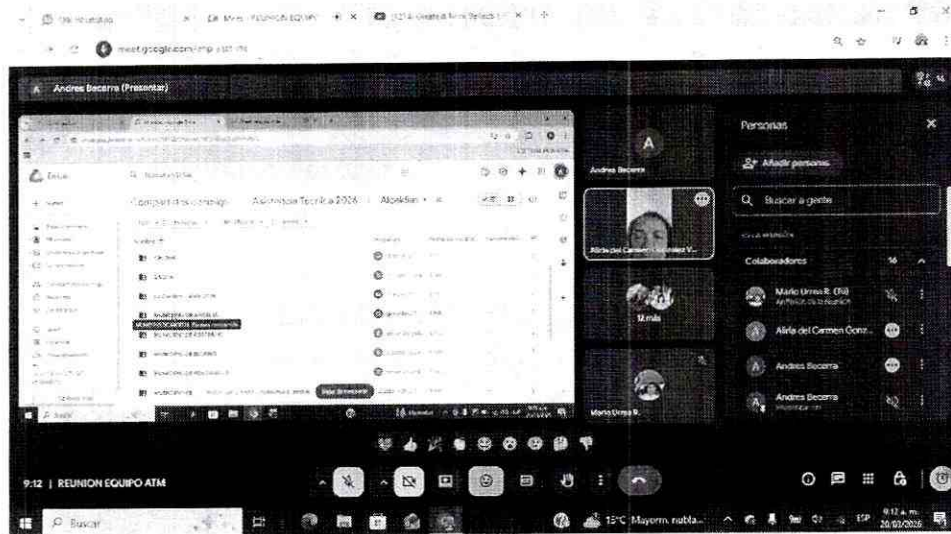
meet.google.com/

Andres Becerra (Presentar)

Drive

Compartidos conmigo > Asistencia Tecnica 2026 > Algeklan

Andres Becerra

Alirla del Carmen González V...

12 más

Mario Urrea R.

Personas

Añadir personas

Buscar a gente

Colaboradores 16

Mario Urrea R. (Tú)

Alirla del Carmen Gonz...

Andres Becerra

Andres Becerra

9:12 | REUNION EQUIPO ATM

Buscar

15°C Mayorm. nubla...

ESP

9:12 a. m.
20/03/2026